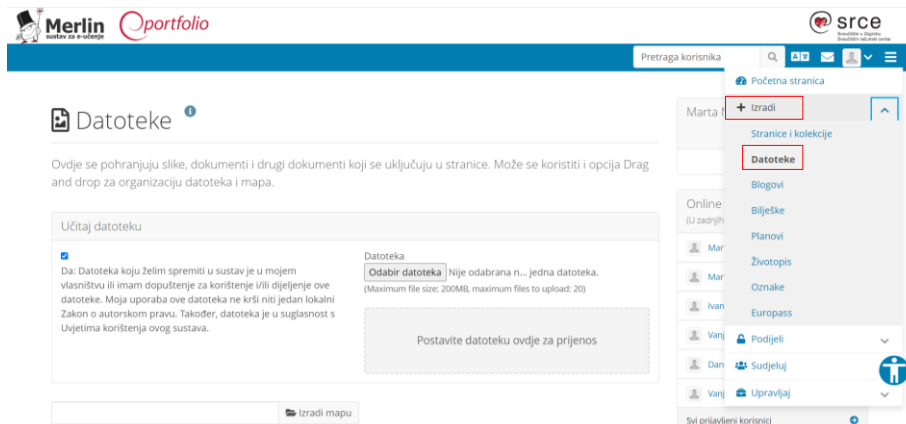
Merlin
sustav za e-učenje
portfolio

srce
Sveučilište u Zagrebu
Sveučilišni računski centar

Pretraga korisnika

Početna stranica
Izradi
Stranice i kolekcije
Datoteke
Blogovi
Bilješke
Planovi
Životopis
Oznake
Europass
Podijeli
Sudjeluj
Upravljaj

Datoteke

Ovdje se pohranjuju slike, dokumenti i drugi dokumenti koji se uključuju u stranice. Može se koristiti i opcija Drag and drop za organizaciju datoteka i mapa.

Učitaj datoteku

Da: Datoteka koju želim spremiti u sustav je u mojem vlasništvu ili imam dopuštenje za korištenje i/ili dijeljenje ove datoteke. Moja uporaba ove datoteka ne krši niti jedan lokalni Zakon o autorskom pravu. Također, datoteka je u suglasnost s Uvjetima korištenja ovog sustava.

Datoteka
Odabir datoteka Nije odabrana n... jedna datoteka.
(Maximum file size: 200MB, maximum files to upload: 20)

Postavite datoteku ovdje za prijenos

Izradi mapu

Marta f
Online
(U zadnjih
Mar
Mar
Ivan
Vanj
Dan
Vanj
Svi prijavljeni korisnici